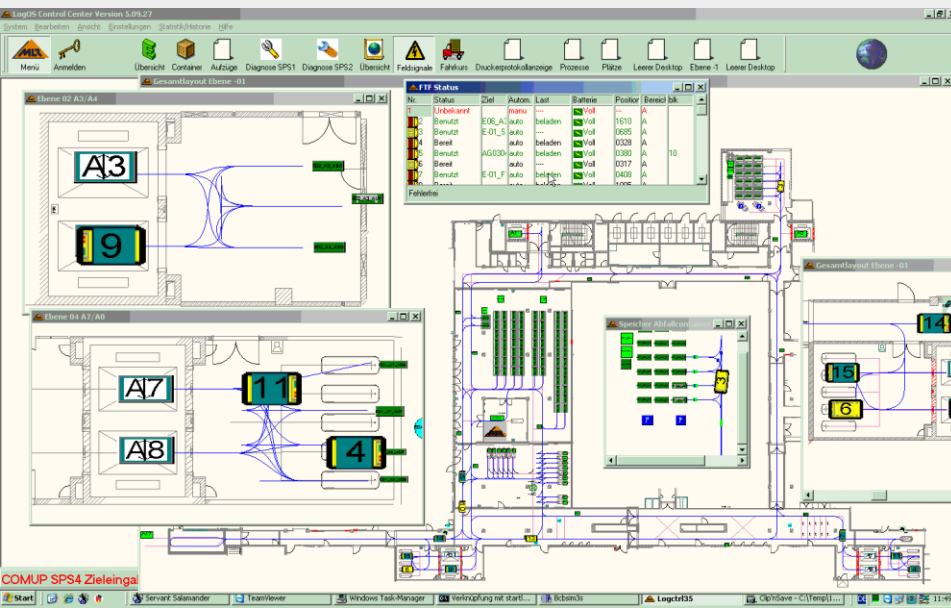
LogOS Control Center Version 5.09.27

System Bearbeiten Ansicht Einstellungen Statistik/Historie Hilfe

Menü Anmelden Übersicht Container Aufzüge Diagnose SPS1 Diagnose SPS2 Übersicht Feldsignale Fahrkurs Druckerprotokollanzeige Prozesse Plätze Leerer Desktop Ebene -1 Leerer Desktop

Gesamtlayout Ebene -01

Ebene 02 A3/A4

A3

9

Ebene 04 A7/A0

A7

11

A8

4

FTF Status

| Nr. | Status | Ziel | Autom. | Last | Batterie | Position | Bereich | blk |
|---|---|---|---|---|---|---|---|---|
| 1 | Unbekannt | | manu | ---- | Voll | --- | A | |
| 2 | Benutzt | E06_A3 | auto | beladen | Voll | 1610 | A | |
| 3 | Benutzt | E-01_5 | auto | ---- | Voll | 0685 | A | |
| 4 | Bereit | | auto | beladen | Voll | 0328 | A | |
| 5 | Benutzt | AG030 | auto | beladen | Voll | 0380 | A | 10 |
| 6 | Bereit | | auto | ---- | Voll | 0317 | A | |
| 7 | Benutzt | E-01_F | auto | beladen | Voll | 0408 | A | |

Fehlerfrei

Speicher Abfallcon

3

Gesamtlayout Ebene -01

14

15

6

COMUP SPS4 Zieleinga

Start Servant Salamander TeamViewer Windows Task-Manager Verknüpfung mit startl... Bcbsim3s Logctrl35 Clip'nSave - C:\Temp\1... 11:49